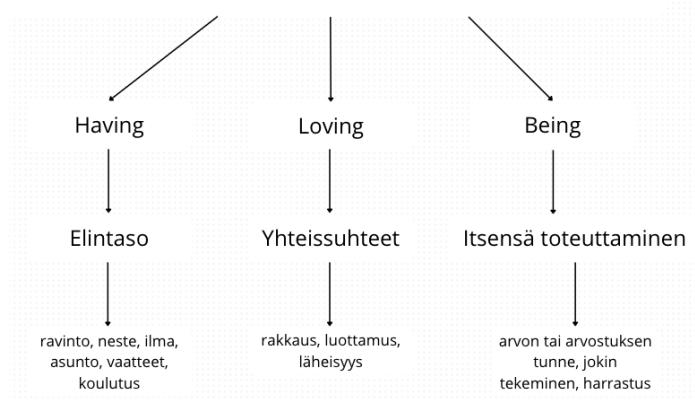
Having

Elintaso

ravinto, neste, ilma, asunto, vaatteet, koulutus

Loving

Yhteissuhteet

rakkaus, luottamus, läheisyys

Being

Itsensä toteuttaminen

arvon tai arvostuksen tunne, jokin tekeminen, harrastus